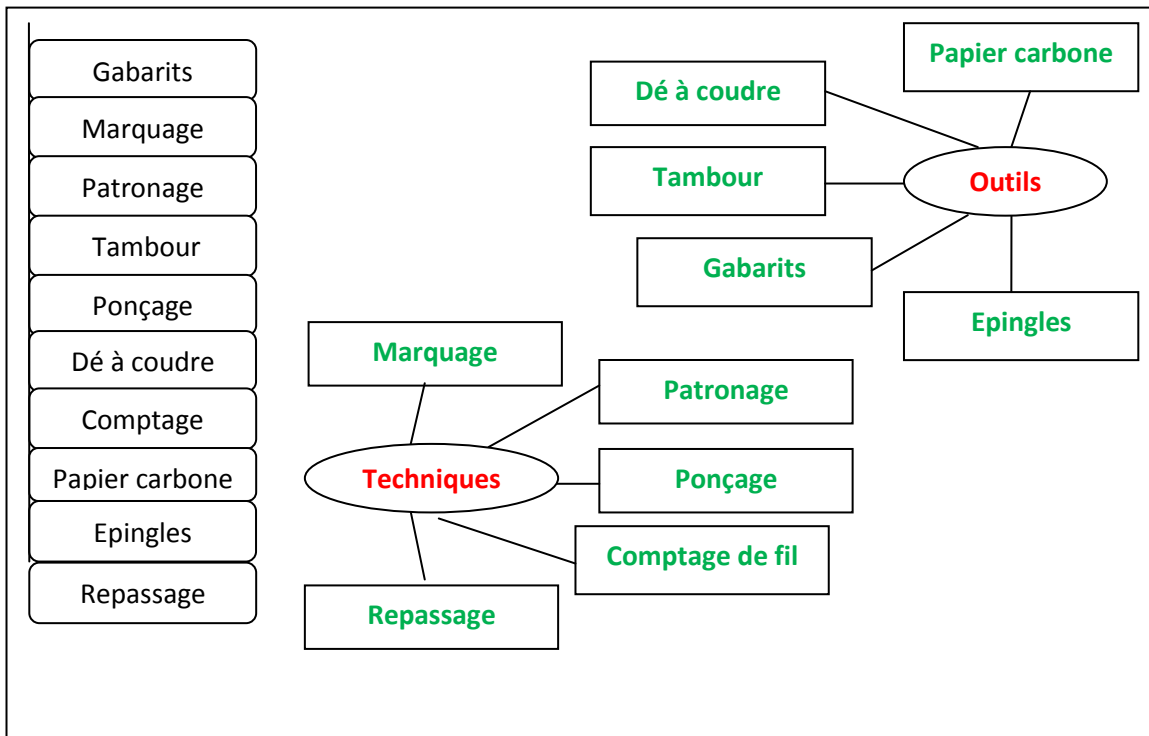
Gabarits
Marquage
Patronage
Tambour
Ponçage
Dé à coudre
Comptage
Papier carbone
Epingles
Repassage

Dé à coudre
Papier carbone
Tambour
Outils
Gabarits
Epingles

Marquage
Patronage
Techniques
Ponçage
Comptage de fil
Repassage